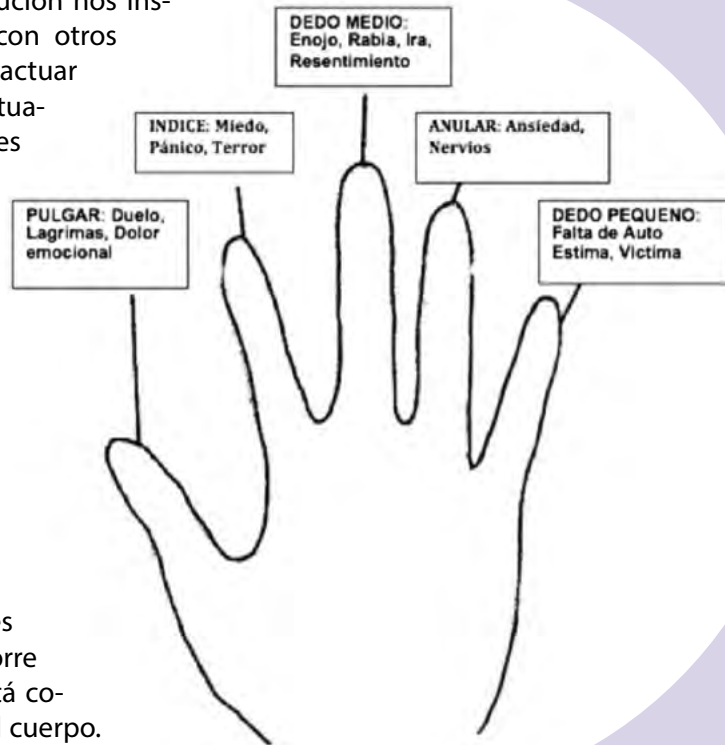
ución nos inscon otros actuar tuaes

DEDO MEDIO: Enojo, Rabia, Ira, Resentimiento

INDICE: Miedo, Pánico, Terror

ANULAR: Ansiedad, Nervios

PULGAR: Duelo, Lagrimas, Dolor emocional

DEDO PEQUENO: Falta de Auto Estima, Victima

s orre tá co- cuerpo.